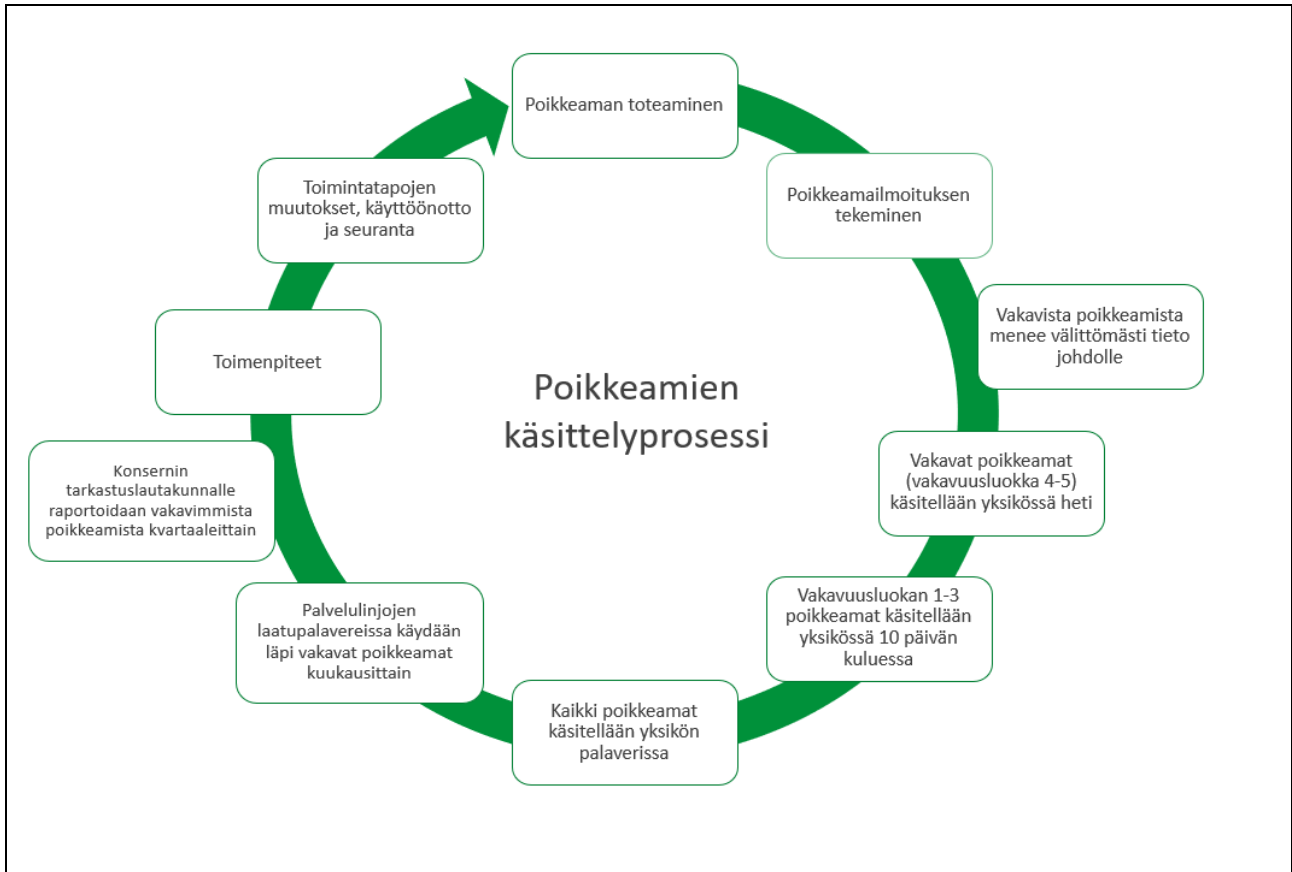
Poikkeamien käsittelyprosessi

Poikkeaman toteaminen

Poikkeamailmoituksen tekeminen

Vakavista poikkeamista menee välittömästi tieto johdolle

Vakavat poikkeamat (vakavuusluokka 4-5) käsitellään yksikössä heti

Vakavuusluokan 1-3 poikkeamat käsitellään yksikössä 10 päivän kuluessa

Kaikki poikkeamat käsitellään yksikön palaverissa

Palvelulinjojen laatupalavereissa käydään läpi vakavat poikkeamat kuukausittain

Konsernin tarkastuslautakunnalle raportoidaan vakavimmista poikkeamista kvartaaleittain

Toimenpiteet

Toimintatapojen muutokset, käyttöönotto ja seuranta